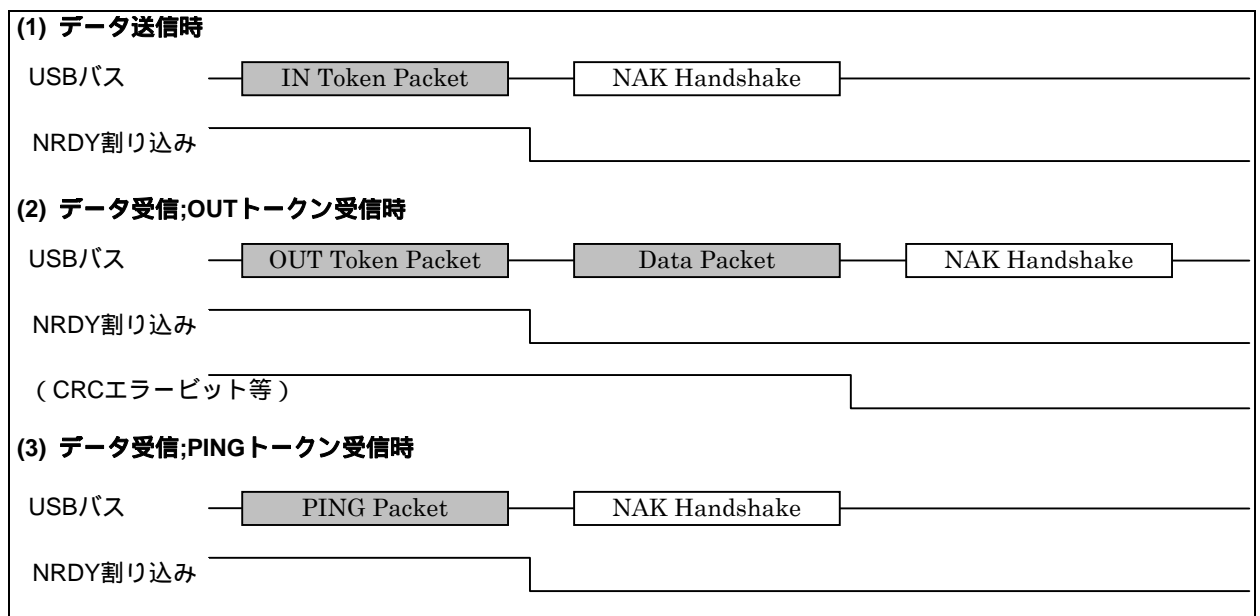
(1) データ送信時

USBバス IN Token Packet NAK Handshake

NRDY割り込み

(2) データ受信;OUTトークン受信時

USBバス OUT Token Packet Data Packet NAK Handshake

NRDY割り込み

（CRCエラービット等）

(3) データ受信;PINGトークン受信時

USBバス PING Packet NAK Handshake

NRDY割り込み